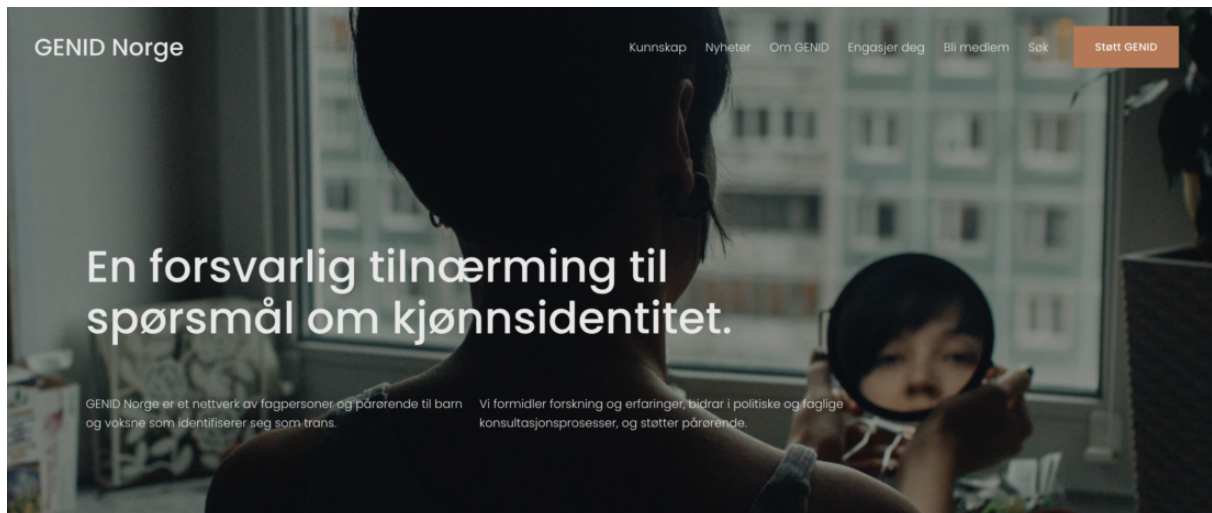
GENID Norge

Kunnskap Nyheter Om GENID Engasjer deg Bli medlem Søk Støtt GENID

En forsvarlig tilnærming til spørsmål om kjønnsidentitet.

GENID Norge er et nettverk av fagpersoner og pårørende til barn og voksne som identifiserer seg som trans.

Vi formidler forskning og erfaringer, bidrar i politiske og faglige konsultasjonsprosesser, og støtter pårørende.